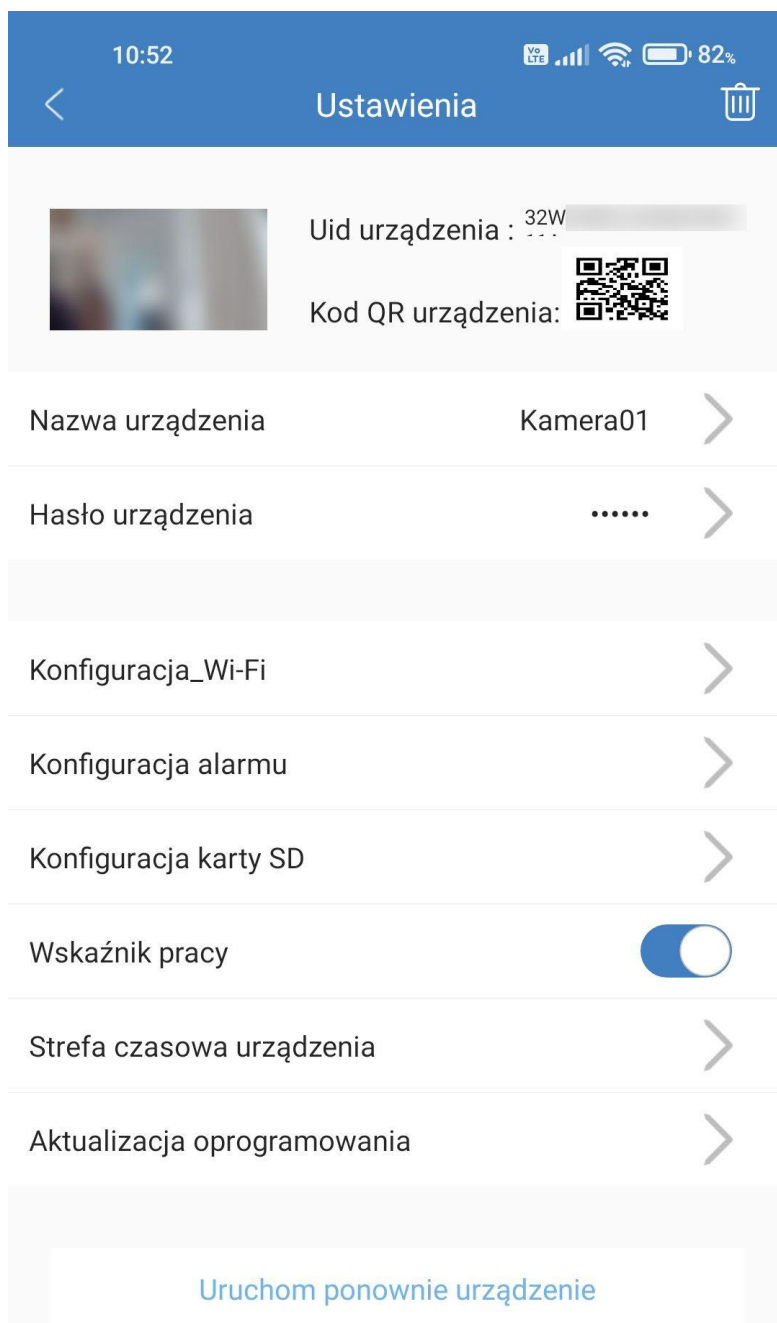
10:52 82%

Ustawienia

Uid urządzenia : 32W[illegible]

Kod QR urządzenia:

Nazwa urządzenia Kamera01

Hasło urządzenia ••••••

Konfiguracja_Wi-Fi

Konfiguracja alarmu

Konfiguracja karty SD

Wskaźnik pracy

Strefa czasowa urządzenia

Aktualizacja oprogramowania

Uruchom ponownie urządzenie